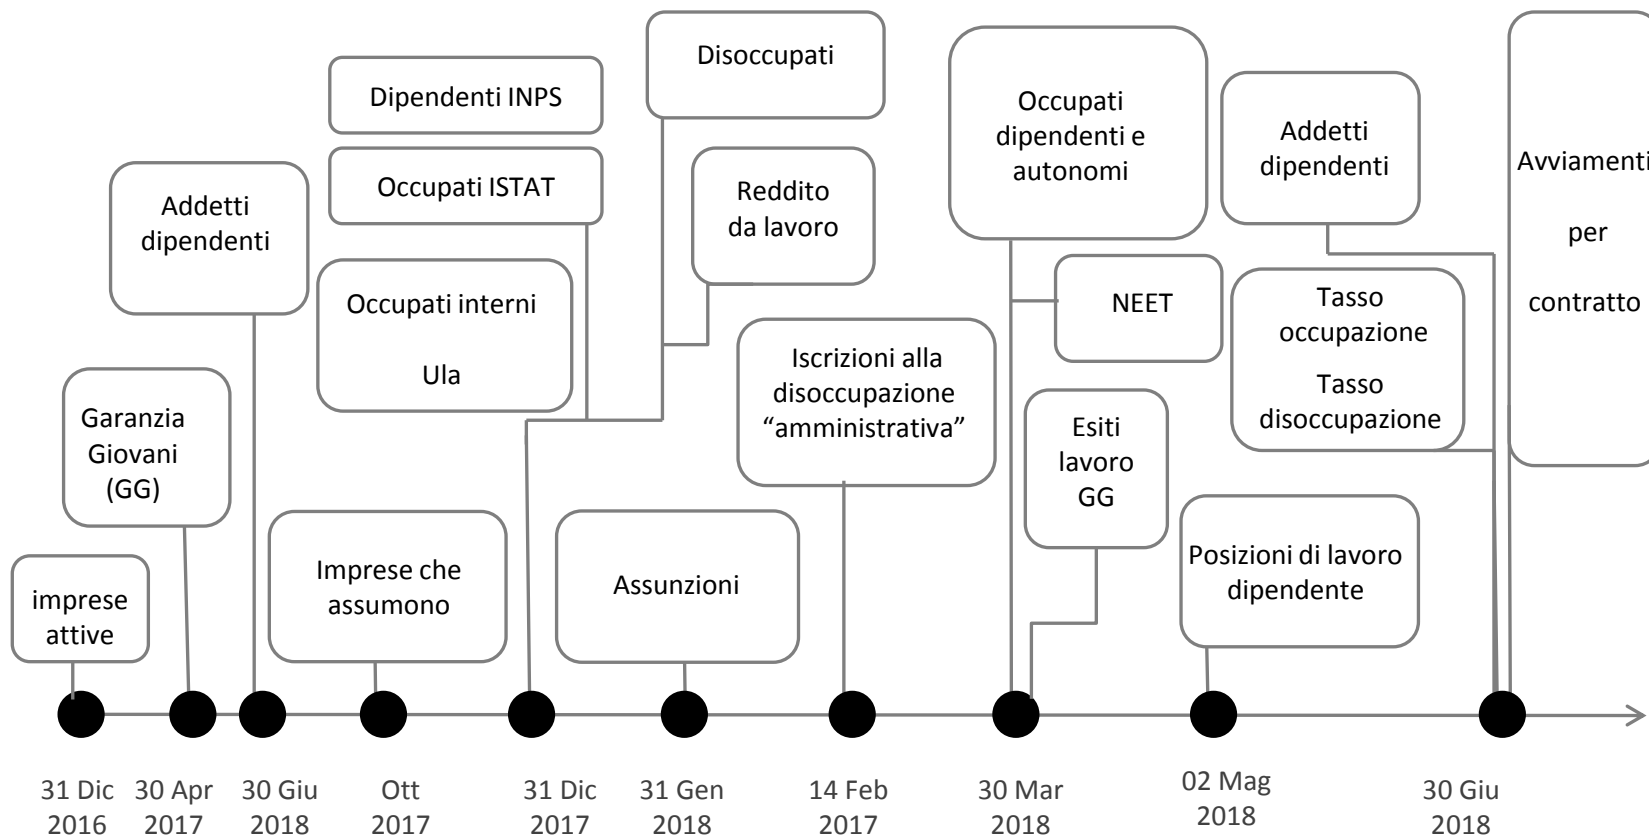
imprese attive

Garanzia Giovani (GG)

Addetti dipendenti

Occupati interni

Ula

Dipendenti INPS

Occupati ISTAT

Imprese che assumono

Disoccupati

Reddito da lavoro

Assunzioni

Iscrizioni alla disoccupazione “amministrativa”

Occupati dipendenti e autonomi

NEET

Esiti lavoro GG

Addetti dipendenti

Tasso occupazione

Tasso disoccupazione

Posizioni di lavoro dipendente

Avviamenti

per

contratto

31 Dic 2016

30 Apr 2017

30 Giu 2018

Ott 2017

31 Dic 2017

31 Gen 2018

14 Feb 2017

30 Mar 2018

02 Mag 2018

30 Giu 2018